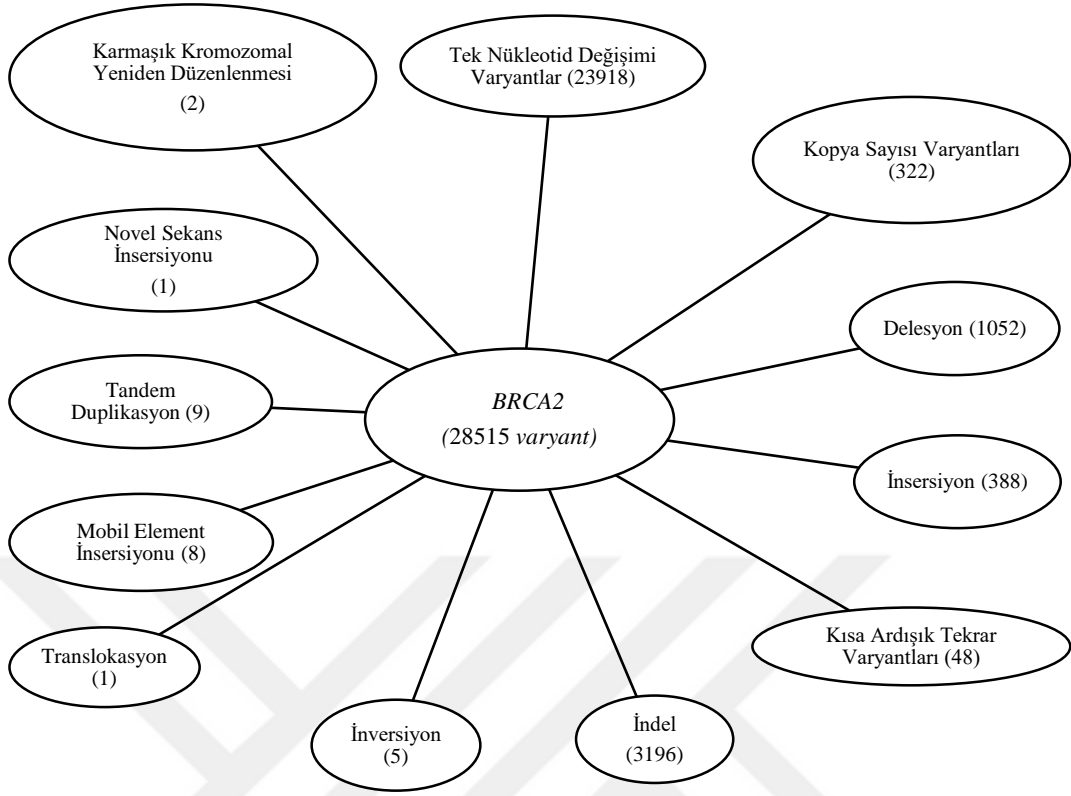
Karmaşık Kromozomal Yeniden Düzenlenmesi (2)

Tek Nükleotid Değişimi Varyantlar (23918)

Kopya Sayısı Varyantları (322)

Novel Sekans İnsersiyonu (1)

Delesyon (1052)

Tandem Duplikasyon (9)

*BRCA2* *(28515 varyant)*

İnsersiyon (388)

Mobil Element İnsersiyonu (8)

Kısa Ardışık Tekrar Varyantları (48)

Translokasyon (1)

İnversiyon (5)

İndel (3196)